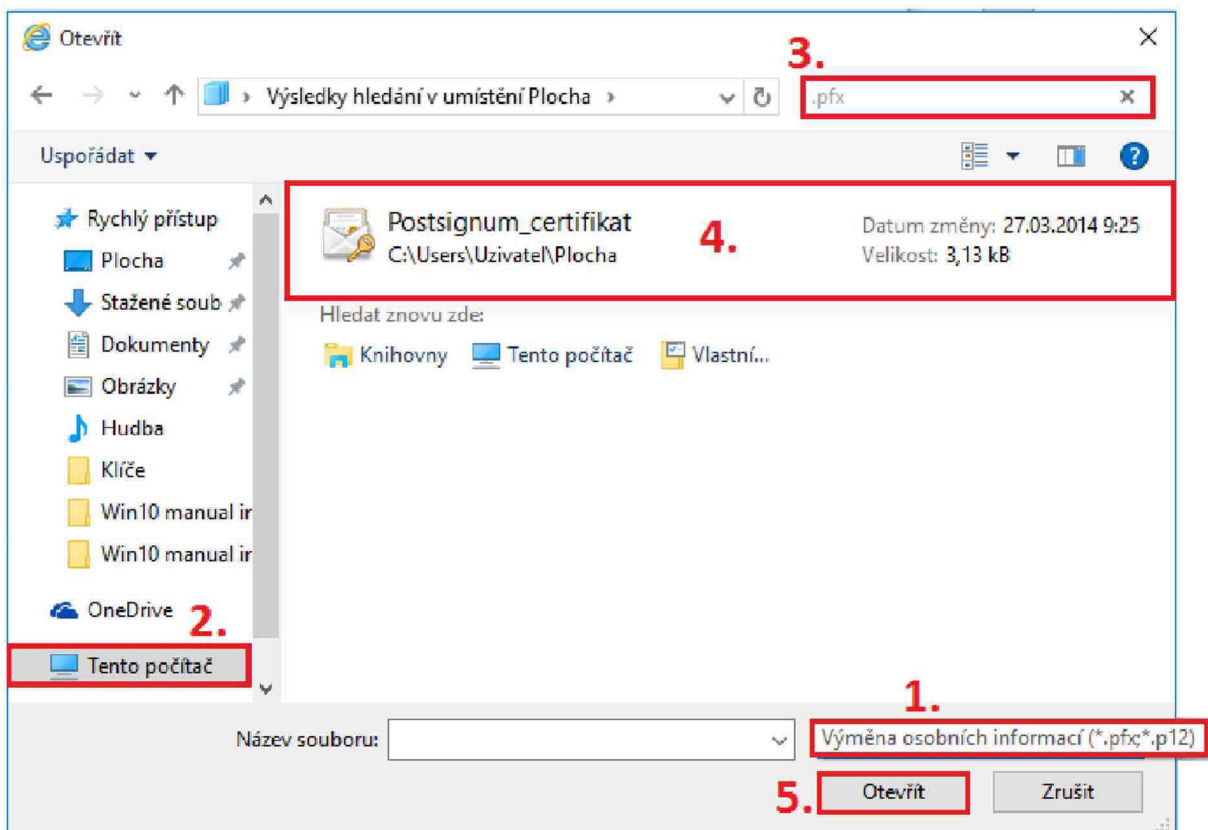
Otevřít

← → ⌄ ↑ › Výsledky hledání v umístění Plocha ›

3.

.pfx ×

Uspořádat ▾

Rychlý přístup
Plocha
Stažené soub
Dokumenty
Obrázky
Hudba
Klíče
Win10 manual ir
Win10 manual ir
OneDrive
2.
Tento počítač

Postsignum_certifikat
C:\Users\Uzivatel\Plocha

4.

Datum změny: 27.03.2014 9:25
Velikost: 3,13 kB

Hledat znovu zde:
Knihovny Tento počítač Vlastní...

1.

Název souboru:

Výměna osobních informací (*.pfx;*.p12)

5.

Otevřít

Zrušit